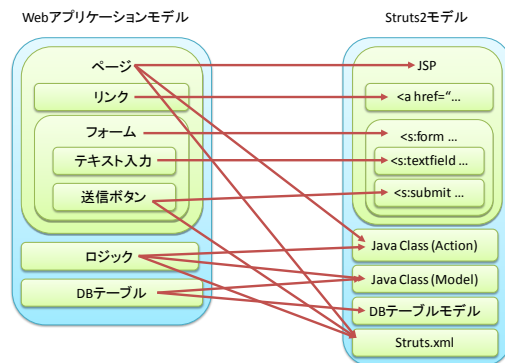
Webアプリケーションモデル

ページ

リンク

フォーム

テキスト入力

送信ボタン

ロジック

DBテーブル

Struts2モデル

JSP

<a href="...

<s:form ...

<s:textfield ...

<s:submit ...

Java Class (Action)

Java Class (Model)

DBテーブルモデル

Struts.xml